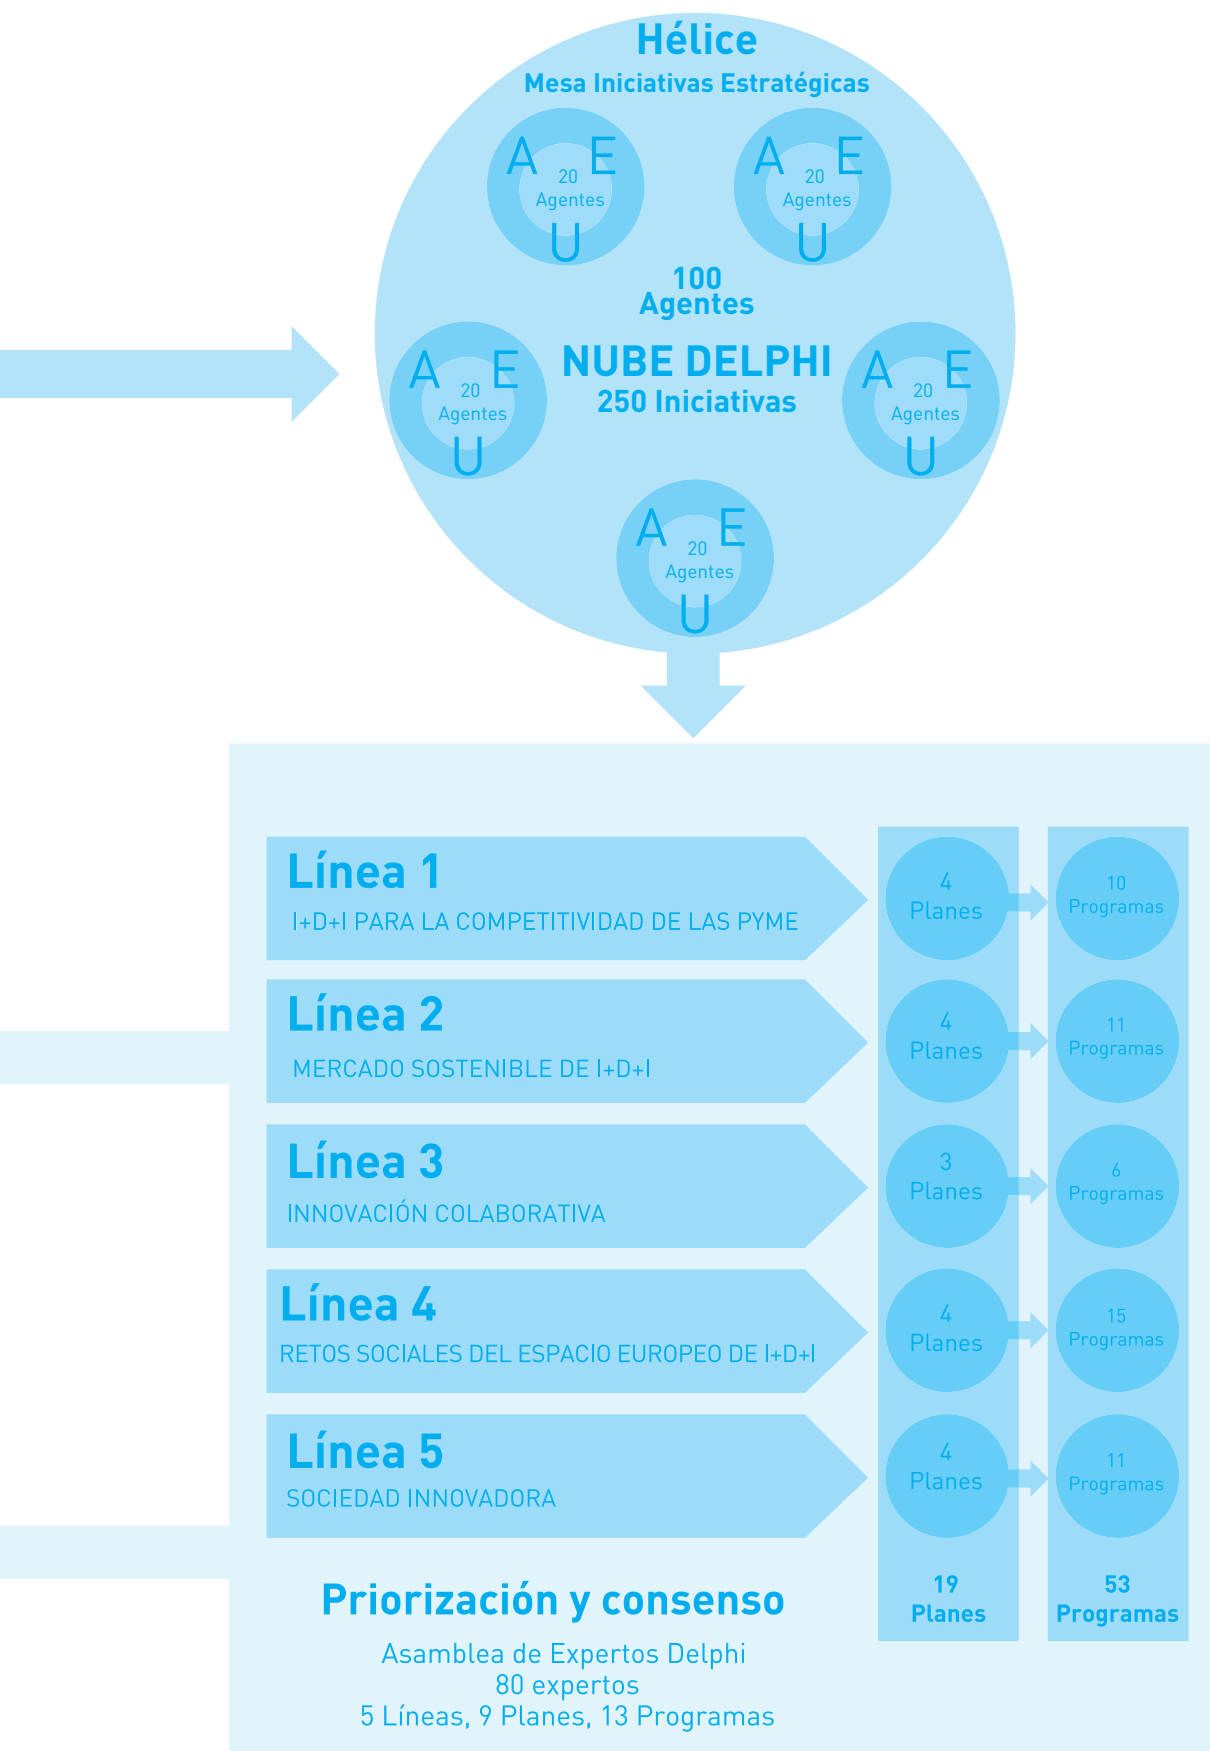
Hélice
Mesa Iniciativas Estratégicas

A E
20 Agentes
U

A E
20 Agentes
U

100 Agentes

A E
20 Agentes
U

NUBE DELPHI
250 Iniciativas

A E
20 Agentes
U

A E
20 Agentes
U

Línea 1
I+D+I PARA LA COMPETITIVIDAD DE LAS PYME

4 Planes
10 Programas

Línea 2
MERCADO SOSTENIBLE DE I+D+I

4 Planes
11 Programas

Línea 3
INNOVACIÓN COLABORATIVA

3 Planes
6 Programas

Línea 4
RETOS SOCIALES DEL ESPACIO EUROPEO DE I+D+I

4 Planes
15 Programas

Línea 5
SOCIEDAD INNOVADORA

4 Planes
11 Programas

19 Planes
53 Programas

Priorización y consenso
Asamblea de Expertos Delphi
80 expertos
5 Líneas, 9 Planes, 13 Programas